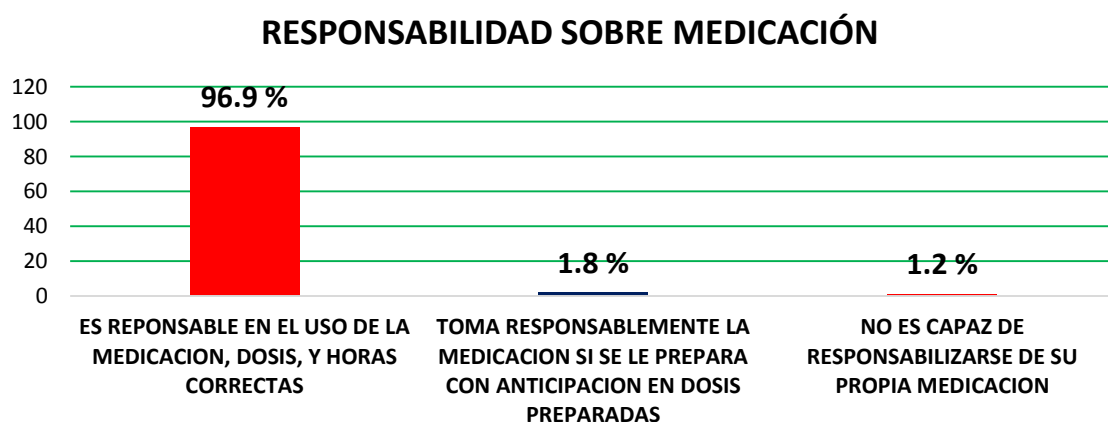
RESPONSABILIDAD SOBRE MEDICACIÓN

120
100
80
60
40
20
0

96.9 %

1.8 %

1.2 %

ES REPONSABLE EN EL USO DE LA MEDICACION, DOSIS, Y HORAS CORRECTAS

TOMA RESPONSABLEMENTE LA MEDICACION SI SE LE PREPARA CON ANTICIPACION EN DOSIS PREPARADAS

NO ES CAPAZ DE RESPONSABILIZARSE DE SU PROPIA MEDICACION